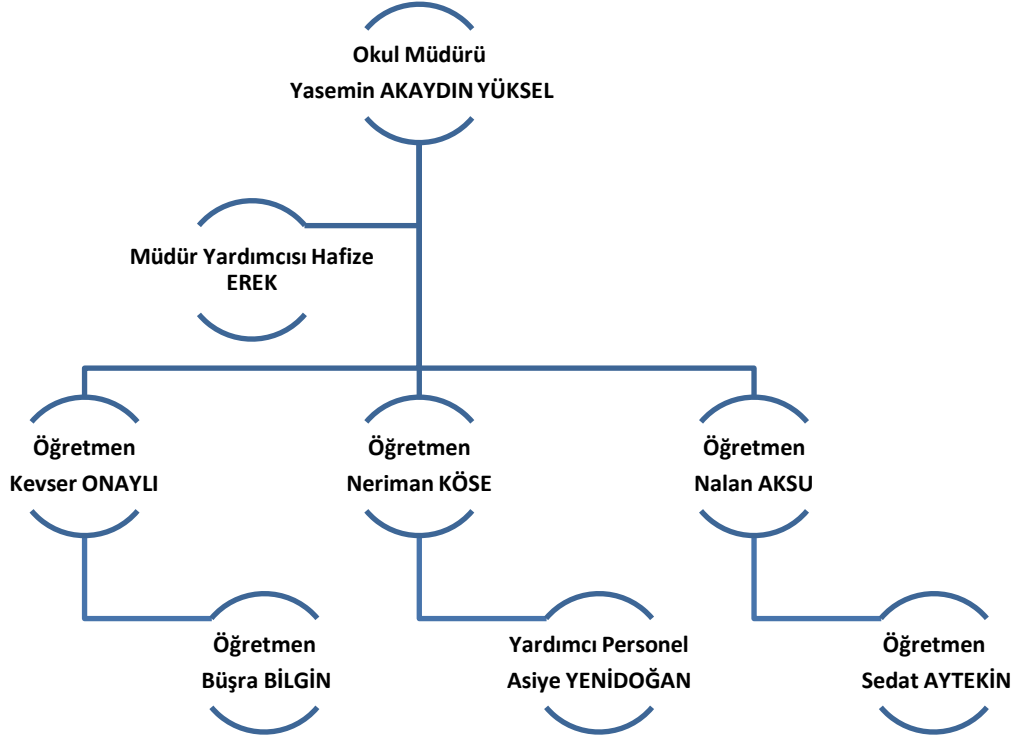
Okul Müdürü
Yasemin AKAYDIN YÜKSEL

Müdür Yardımcısı Hafize EREK

Öğretmen
Kevser ONAYLI

Öğretmen
Neriman KÖSE

Öğretmen
Nalan AKSU

Öğretmen
Büşra BİLGİN

Yardımcı Personel
Asiye YENİDOĞAN

Öğretmen
Sedat AYTEKİN